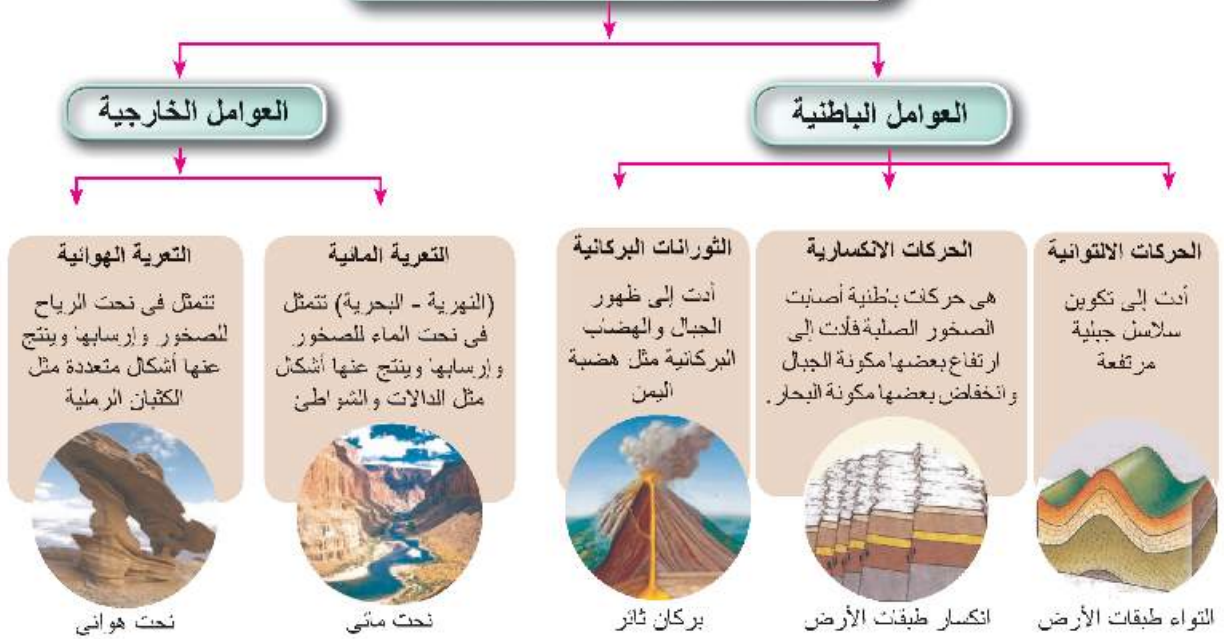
العوامل الباطنية

العوامل الخارجية

الحركات الالتوائية
أدت إلى تكوين سلاسل جبلية مرتفعة

التواء طبقات الأرض

الحركات الانكسارية
هى حركات باطنية أصابت الصخور الصلبة فأدت إلى ارتفاع بعضها مكونة الجبال وانخفاض بعضها مكونة البحار.

انكسار طبقات الأرض

الثورانات البركانية
أدت إلى ظهور الجبال والهضاب البركانية مثل هضبة اليمن

بركان ثائر

التعرية المائية
(النهرية - البحرية) تتمثل فى نحت الماء للصخور وإرسابها وينتج عنها أشكال مثل الدالات والشواطئ

نحت مائي

التعرية الهوائية
تتمثل فى نحت الرياح للصخور وإرسابها وينتج عنها أشكال متعددة مثل الكثبان الرملية

نحت هوائي